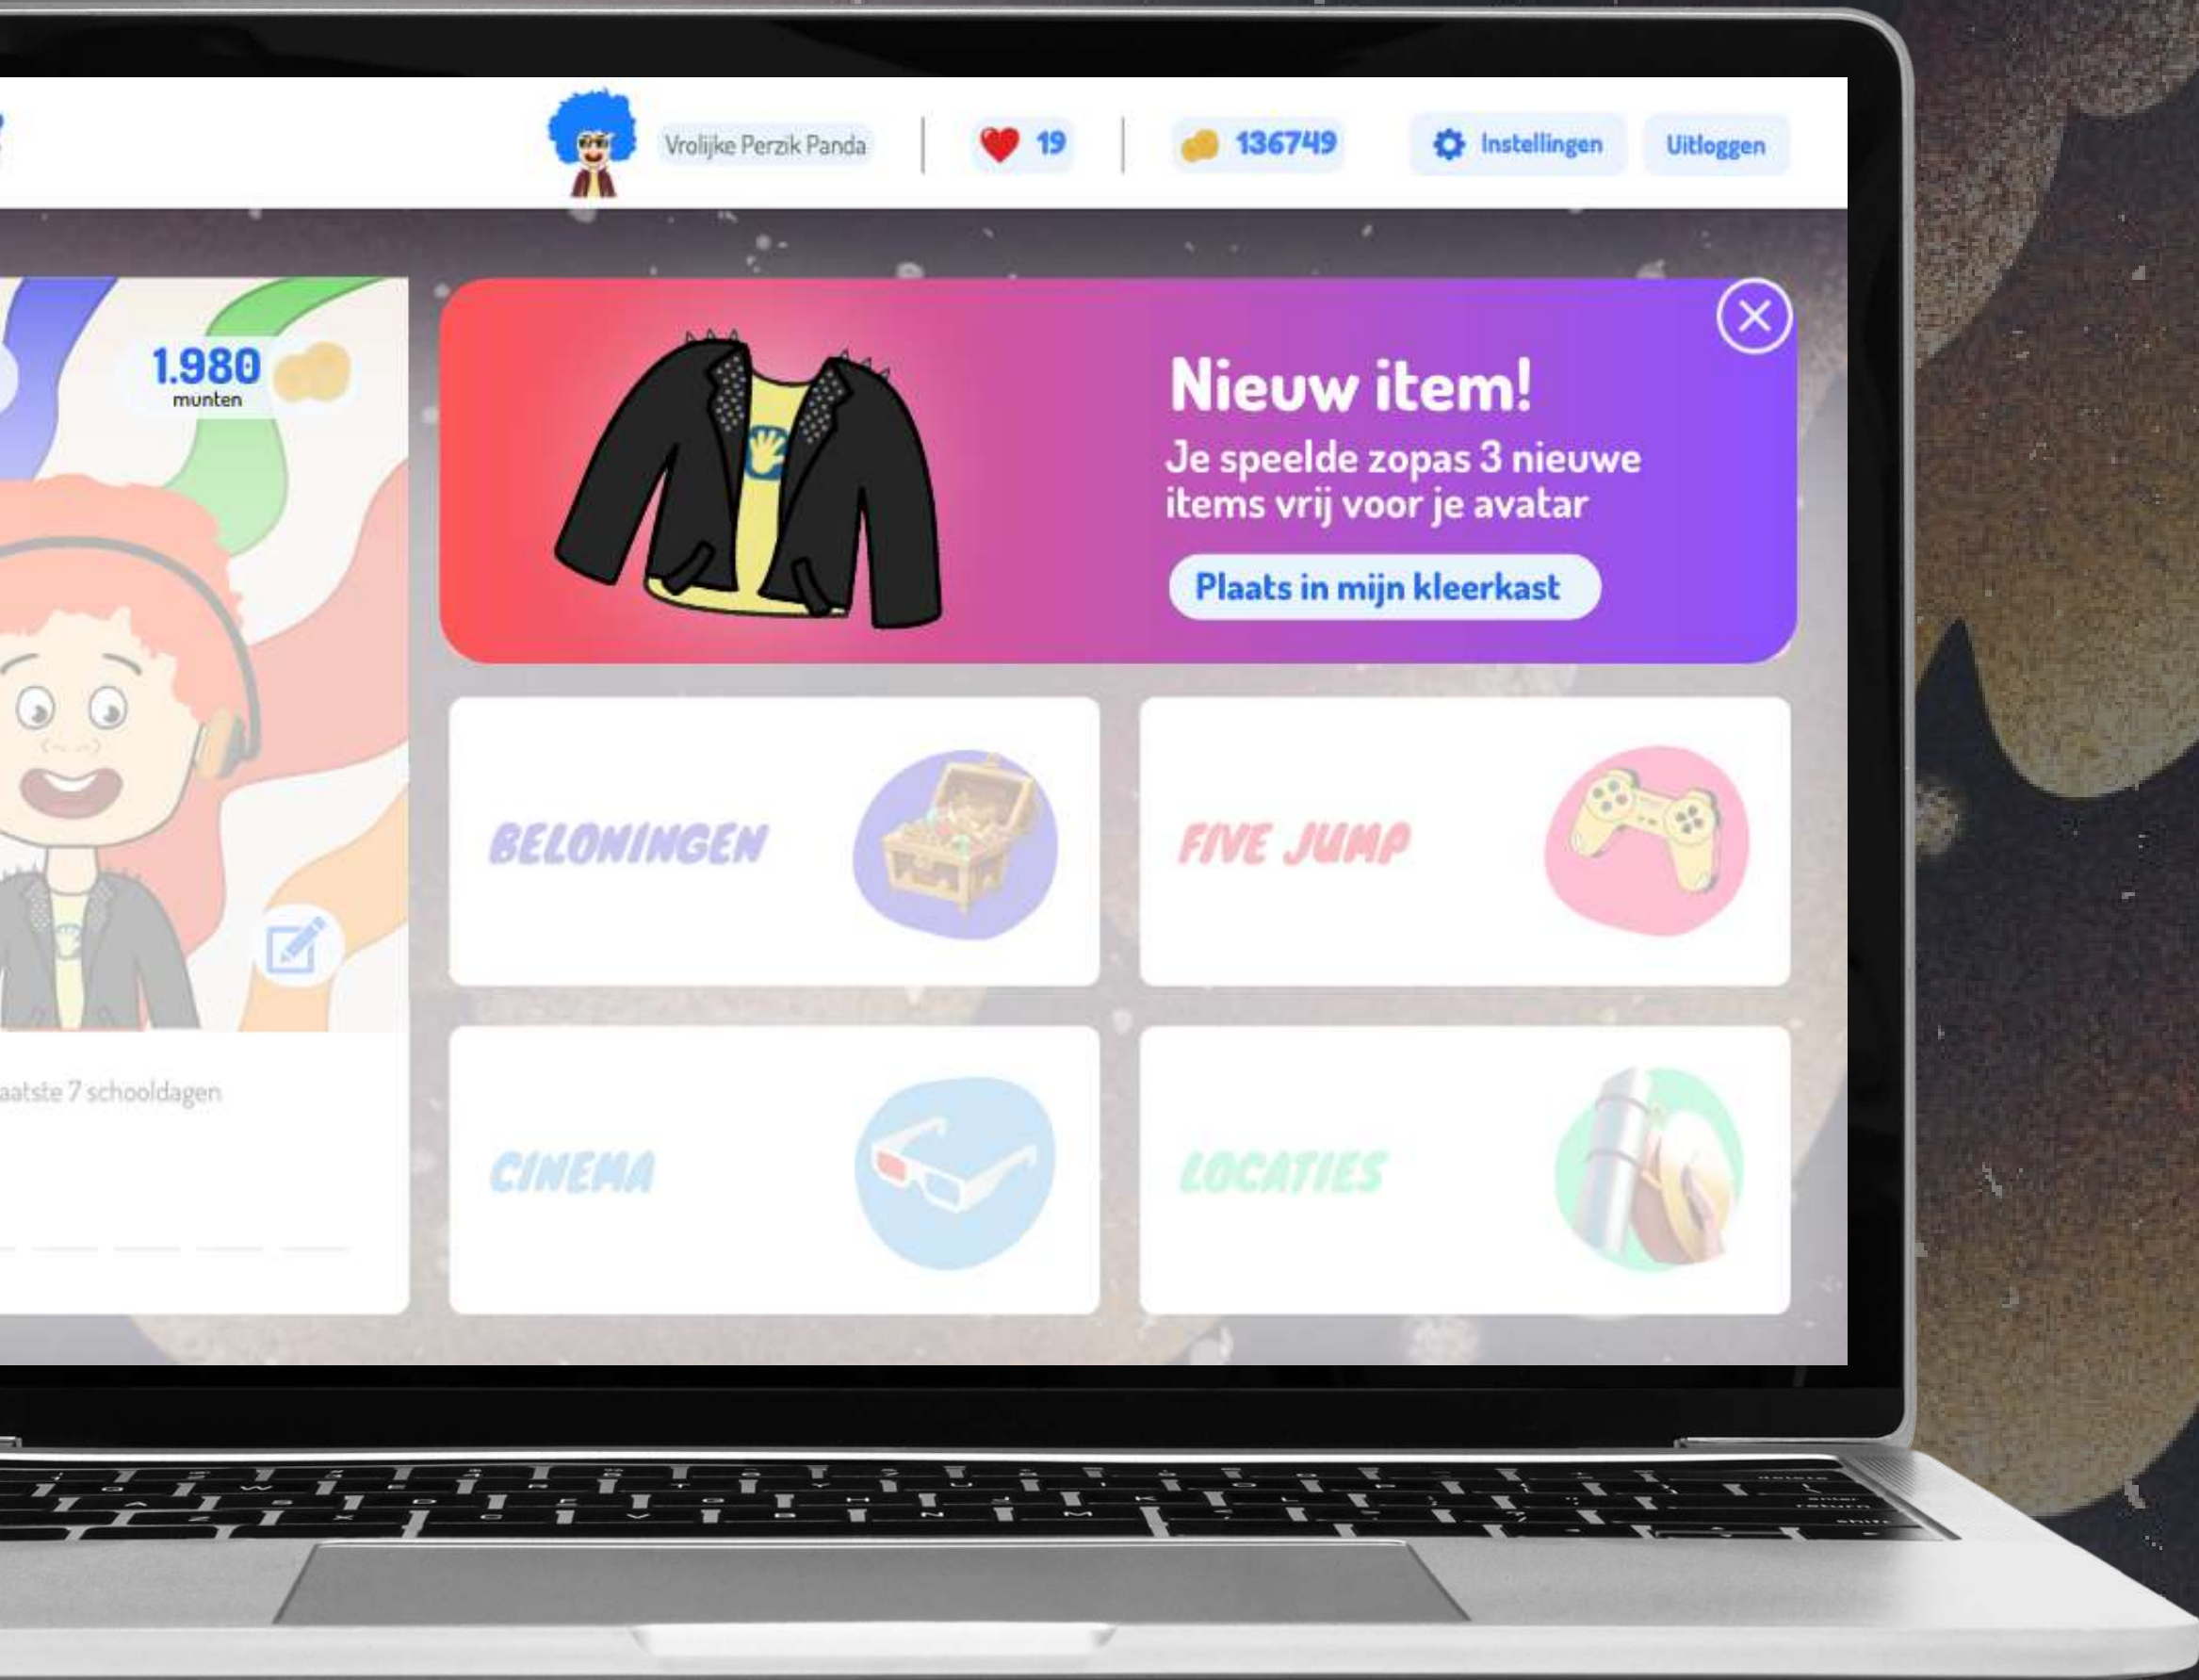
Vrolijke Perzik Panda
19
136749
Instellingen
Uitloggen

1.980
munten

Nieuw item!
Je speelde zopas 3 nieuwe items vrij voor je avatar
Plaats in mijn kleerkast

BELONINGEN
FIVE JUMP

aatste 7 schooldagen

CINEMA
LOCATIES